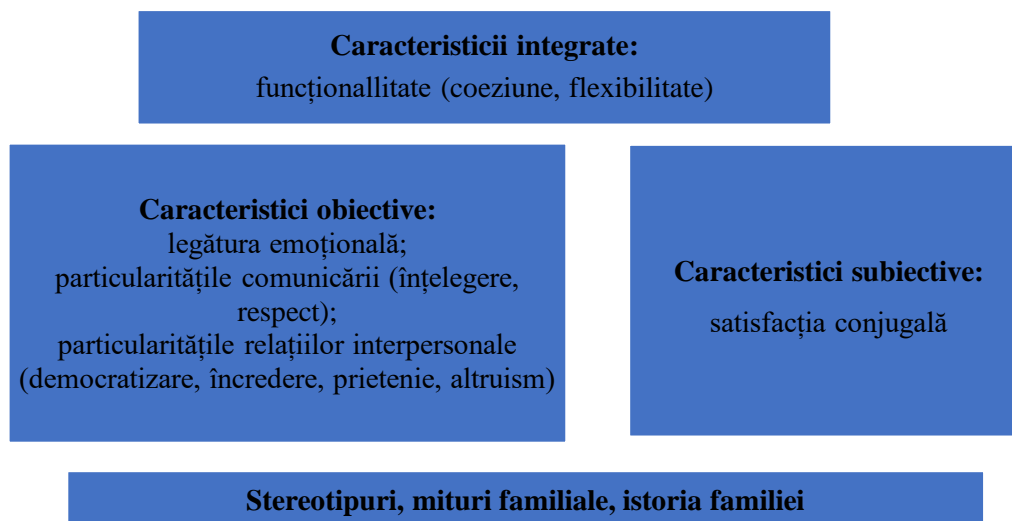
**Caracteristicii integrate:**
funcționallitate (coeziune, flexibilitate)

**Caracteristici obiective:**
legătura emoțională;
particularitățile comunicării (înțelegere, respect);
particularitățile relațiilor interpersonale (democratizare, încredere, prietenie, altruism)

**Caracteristici subiective:**
satisfacția conjugală

**Stereotipuri, mituri familiale, istoria familiei**